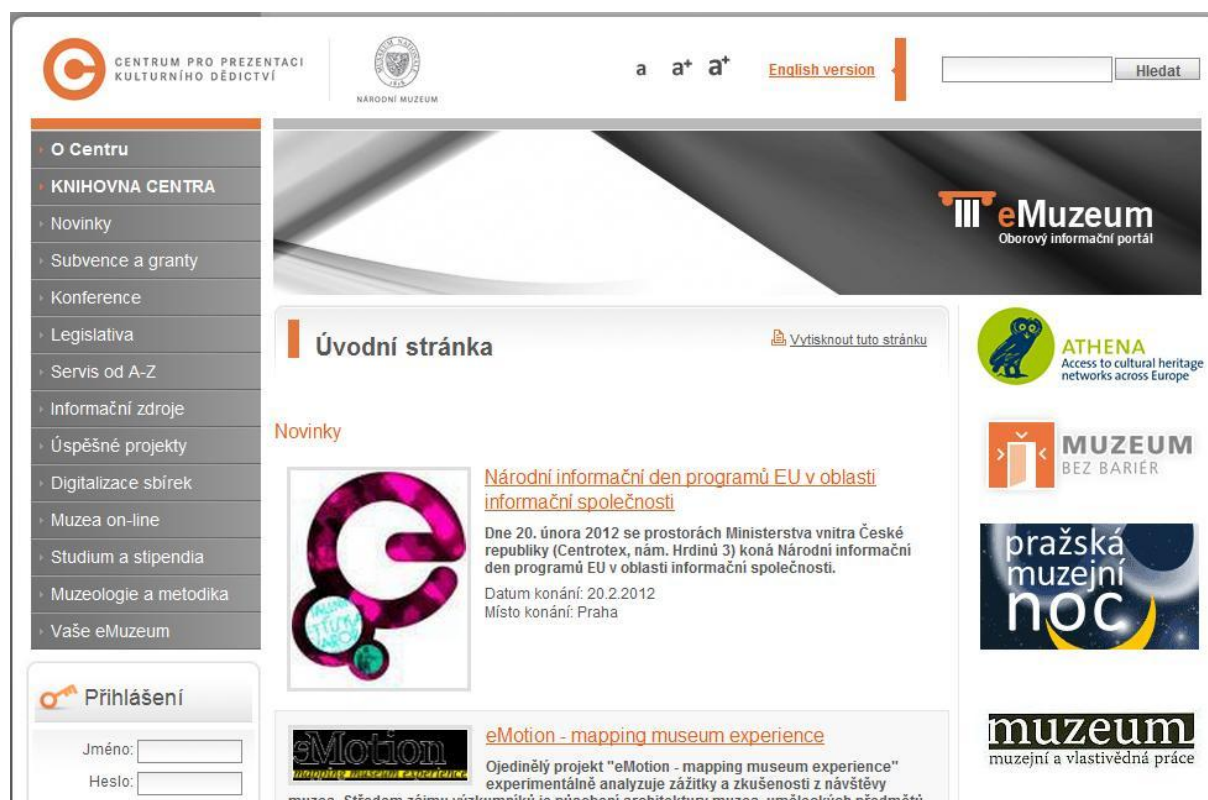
CENTRUM PRO PREZENTACI KULTURNÍHO DĚDICTVÍ

NÁRODNÍ MUZEUM

a a⁺ a⁺ English version Hledat

O Centru
KNIHOVNA CENTRA
Novinky
Subvence a granty
Konference
Legislativa
Servis od A-Z
Informační zdroje
Úspěšné projekty
Digitalizace sbírek
Muzea on-line
Studium a stipendia
Muzeologie a metodika
Vaše eMuzeum

Přihlášení

Jméno:
Heslo:

eMuzeum
Oborový informační portál

Úvodní stránka

Vytisknout tuto stránku

Novinky

Národní informační den programů EU v oblasti informační společnosti

Dne 20. února 2012 se prostorách Ministerstva vnitra České republiky (Centrotex, nám. Hrdinů 3) koná Národní informační den programů EU v oblasti informační společnosti.

Datum konání: 20.2.2012
Místo konání: Praha

eMotion - mapping museum experience

eMotion
mapping museum experience

Ojedinělý projekt "eMotion - mapping museum experience" experimentálně analyzuje zážitky a zkušenosti z návštěvy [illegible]

ATHENA
Access to cultural heritage networks across Europe

MUZEUM
BEZ BARIÉR

pražská muzejní noc

muzeum
muzejní a vlastivědná práce